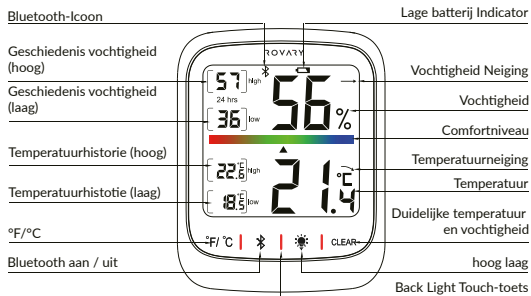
Bluetooth-Icoon

Lage batterij Indicator

Geschiedenis vochtigheid (hoog)

Geschiedenis vochtigheid (laag)

Temperatuurhistorie (hoog)

Temperatuurhistotie (laag)

°F/°C

Bluetooth aan / uit

ROVARY

57 High

24 hrs

36 low

56 %

22.5 °C High

18.5 °C low

21.4 °C

°F/ °C

CLEAR

Vochtigheid Neiging

Vochtigheid

Comfortniveau

Temperatuurneiging

Temperatuur

Duidelijke temperatuur en vochtigheid

hoog laag

Back Light Touch-toets